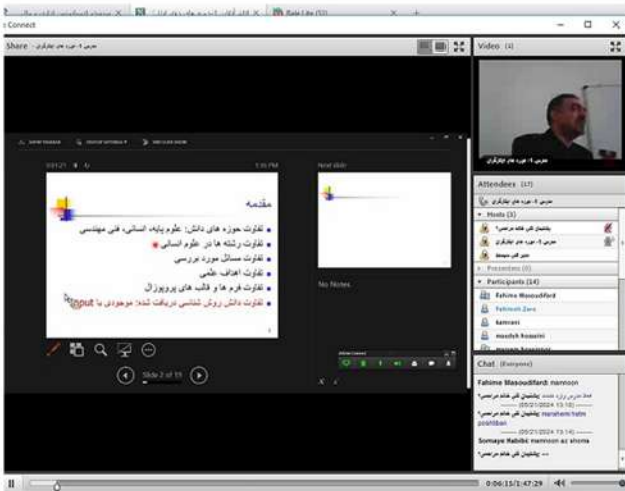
Connect

Share

Video (4)

مقدمه

تفاوت حوزه های دانش: علوم پایه، انسانی، فنی مهندسی

تفاوت رشته ها در علوم انسانی

تفاوت مسائل مورد بررسی

تفاوت اهداف علمی

تفاوت فرم ها و قالب های پروپوزال

تفاوت دانش روش شناسی دریافت شده: موجودی یا input

Next slide

No Notes

Slide 2 of 11

Attendees (17)

Hosts (3)

Presenters (0)

Participants (14)

Fahime Masoudifard

Fahimeh Zare

kamrani

masbeh hosseini

Chat (Everyone)

Fahime Masoudifard: mamnoon

Somaye Rabibi: mamnoon az shoma

0:06:15/1:47:29